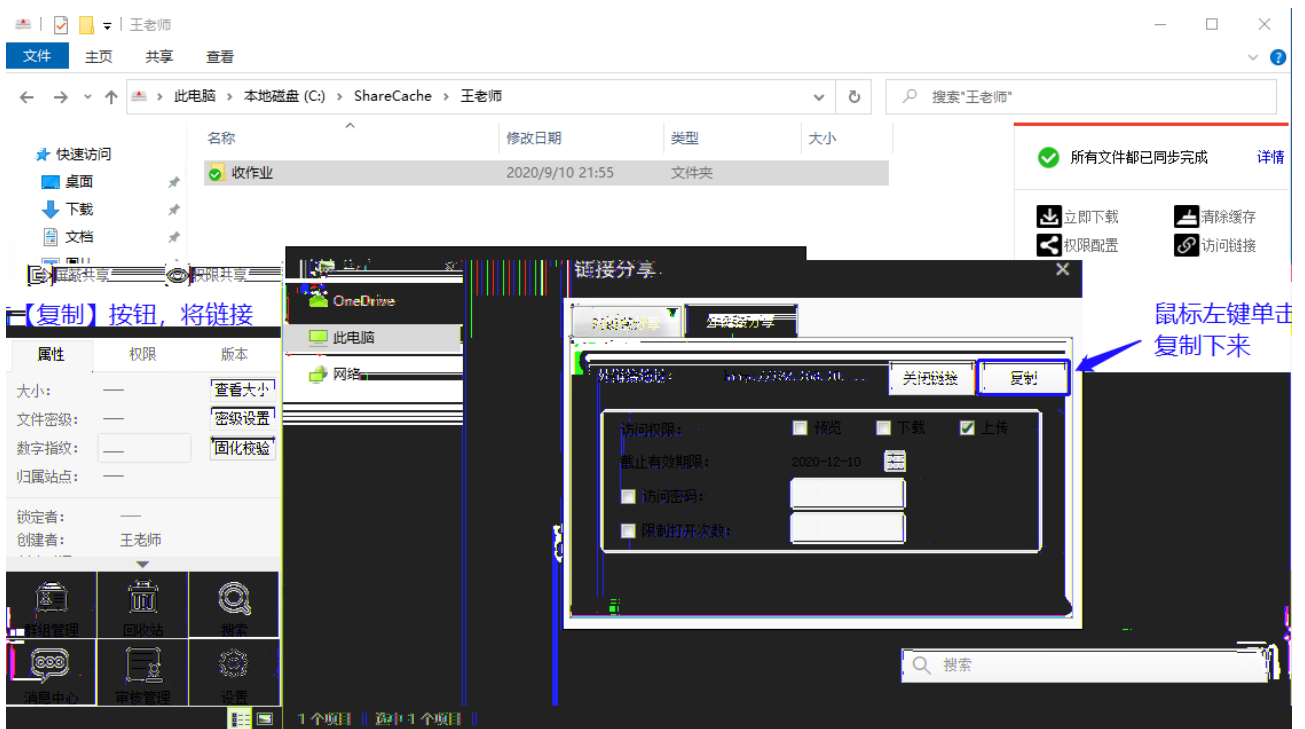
王老师

文件　主页　共享　查看

此电脑 › 本地磁盘 (C:) › ShareCache › 王老师

搜索"王老师"

快速访问
桌面
下载
文档

| 名称 | 修改日期 | 类型 | 大小 |
|---|---|---|---|
| 收作业 | 2020/9/10 21:55 | 文件夹 | |

所有文件都已同步完成　详情

立即下载　清除缓存
权限配置　访问链接

外部共享　权限共享

【复制】按钮，将链接

属性　权限　版本

大小：　—　查看大小
文件密级：　—　密级设置
数字指纹：　—　固化校验
归属站点：　—

锁定者：　—
创建者：　王老师

群组管理　回收站　搜索
消息中心　审核管理　设置

OneDrive
此电脑
网络

链接分享

外链接分享

外链接地址：　http://... 　关闭链接　复制

访问权限：　预览　下载　上传
截止有效期限：　2020-12-10
访问密码：
限制打开次数：

鼠标左键单击复制下来

搜索

1 个项目　选中 1 个项目